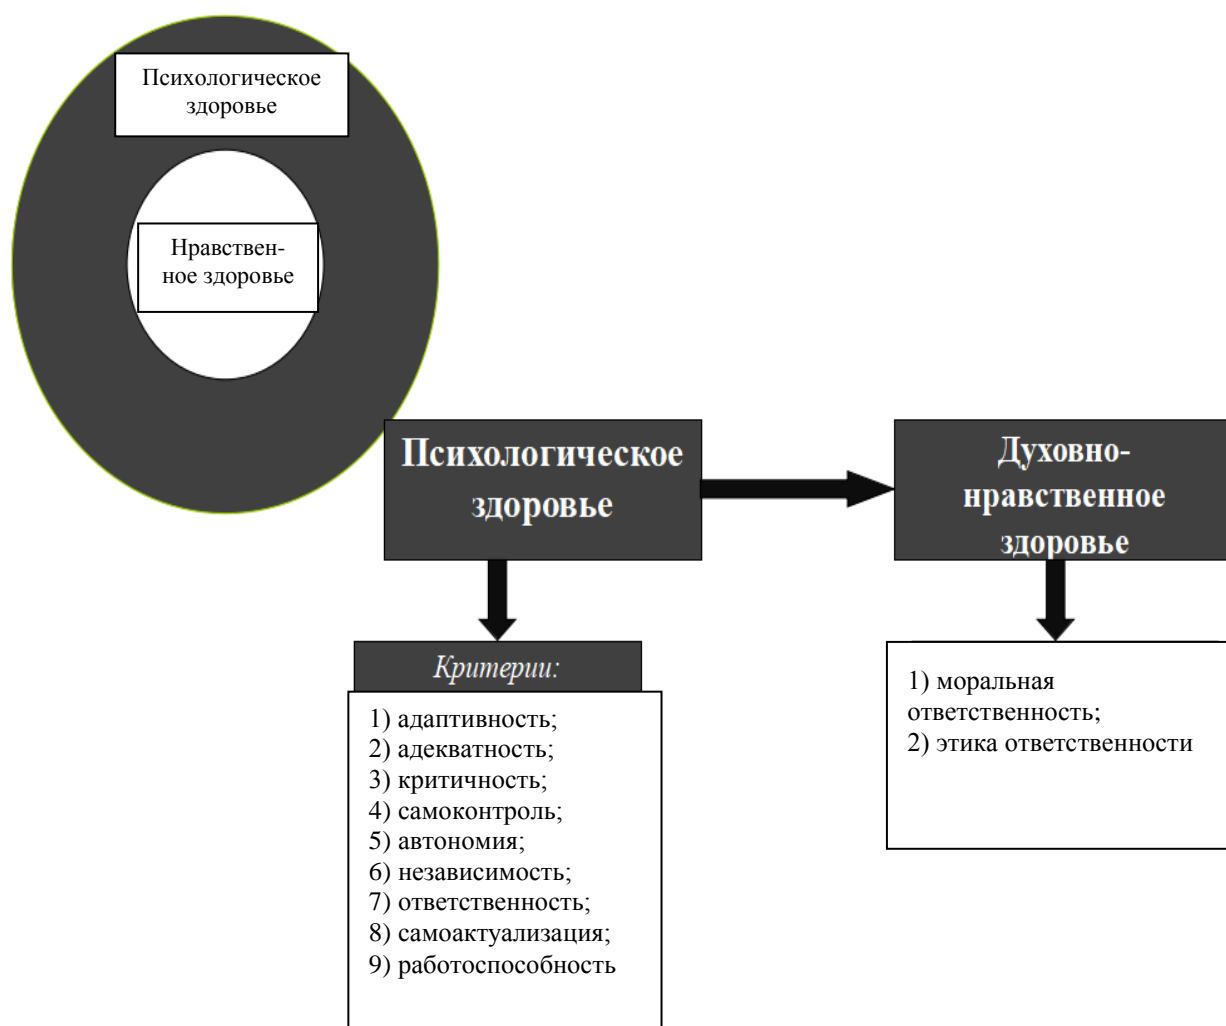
Психологическое здоровье

Нравственное здоровье

Психологическое здоровье

Духовно-нравственное здоровье

Критерии:

1) адаптивность;
2) адекватность;
3) критичность;
4) самоконтроль;
5) автономия;
6) независимость;
7) ответственность;
8) самоактуализация;
9) работоспособность

1) моральная ответственность;
2) этика ответственности